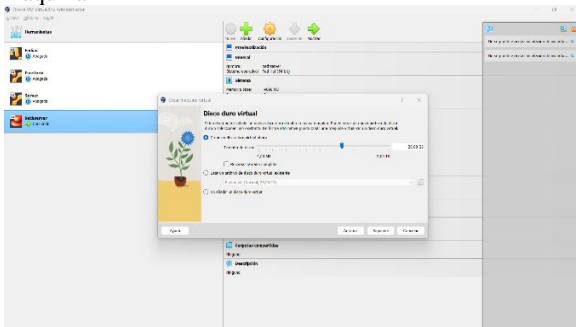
Herramientas

Nueva Añadir Configuración Descartar Iniciar

Previsualización

General

Apagada

Apagada

Apagada

Sistema

Crear máquina virtual

Disco duro virtual

Crear un disco duro virtual ahora

Tamaño de disco:

Usar un archivo de disco duro virtual existente

No añadir un disco duro virtual

Ayuda

Carpetas compartidas

Ninguno

Descripción

Ninguno

Atrás Siguiente Cancelar